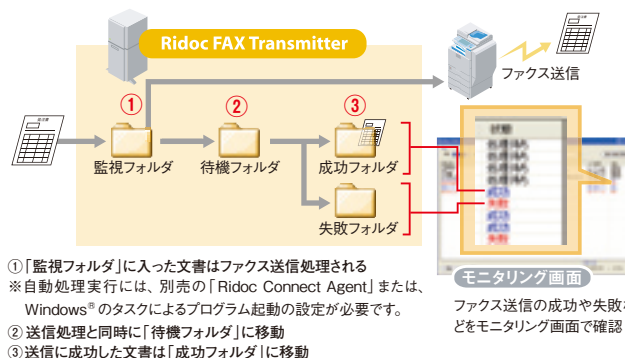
Ridoc FAX Transmitter

ファクス送信

①
監視フォルダ

②
待機フォルダ

③
成功フォルダ

失敗フォルダ

状態

モニタリング画面

①「監視フォルダ」に入った文書はファクス送信処理される
※自動処理実行には、別売の「Ridoc Connect Agent」または、Windows® のタスクによるプログラム起動の設定が必要です。
②送信処理と同時に「待機フォルダ」に移動
③送信に成功した文書は「成功フォルダ」に移動

ファクス送信の成功や失敗
どをモニタリング画面で確認